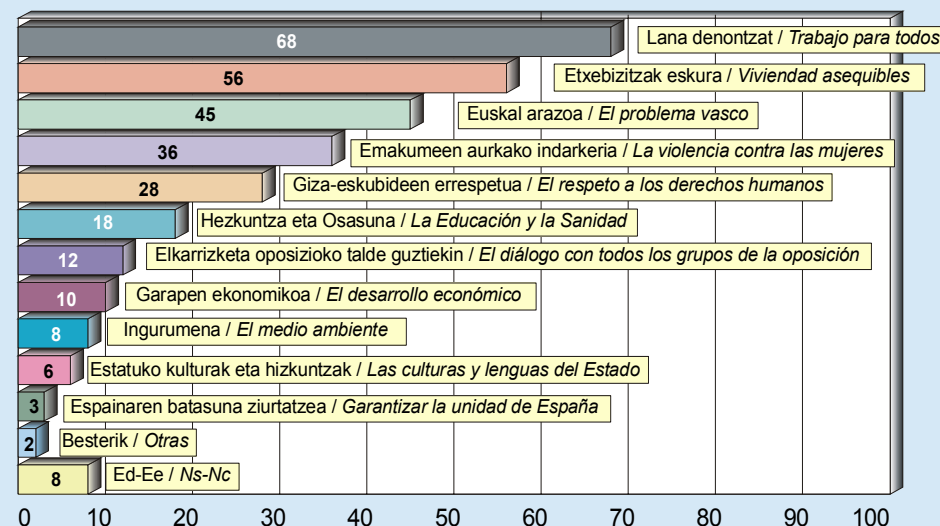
68 Lana denontzat / *Trabajo para todos*

56 Etxebizitzak eskura / *Viviendad asequibles*

45 Euskal arazoa / *El problema vasco*

36 Emakumeen aurkako indarkeria / *La violencia contra las mujeres*

28 Giza-eskubideen errespetua / *El respeto a los derechos humanos*

18 Hezkuntza eta Osasuna / *La Educación y la Sanidad*

12 Elkarrizketa oposizioko talde guztiekin / *El diálogo con todos los grupos de la oposición*

10 Garapen ekonomikoa / *El desarrollo económico*

8 Ingurumena / *El medio ambiente*

6 Estatuko kulturak eta hizkuntzak / *Las culturas y lenguas del Estado*

3 Espainaren batasuna ziurtatzea / *Garantizar la unidad de España*

2 Besterik / *Otras*

8 Ed-Ee / *Ns-Nc*

0 10 20 30 40 50 60 70 80 90 100